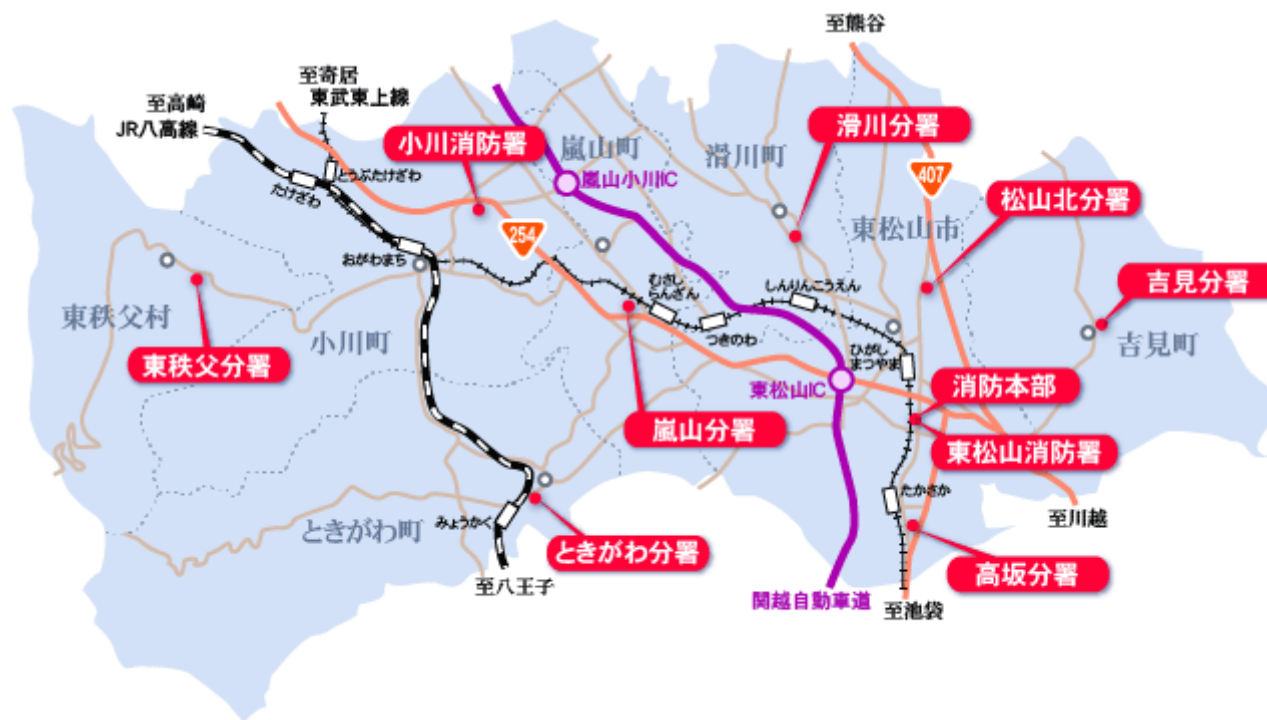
至熊谷

至寄居
東武東上線

至高崎
JR八高線

小川消防署

嵐山町

滑川町

滑川分署

嵐山小川IC

407

とうぶたけざわ

たけざわ

松山北分署

東松山市

254

おがわまち

むさしらんざん

しんりんこうえん

吉見分署

東秩父村

小川町

つきのわ

吉見町

ひがしまつやま

東秩父分署

東松山IC

消防本部

嵐山分署

東松山消防署

たかさか

至川越

ときがわ町

みょうかく

ときがわ分署

高坂分署

至八王子

関越自動車道

至池袋